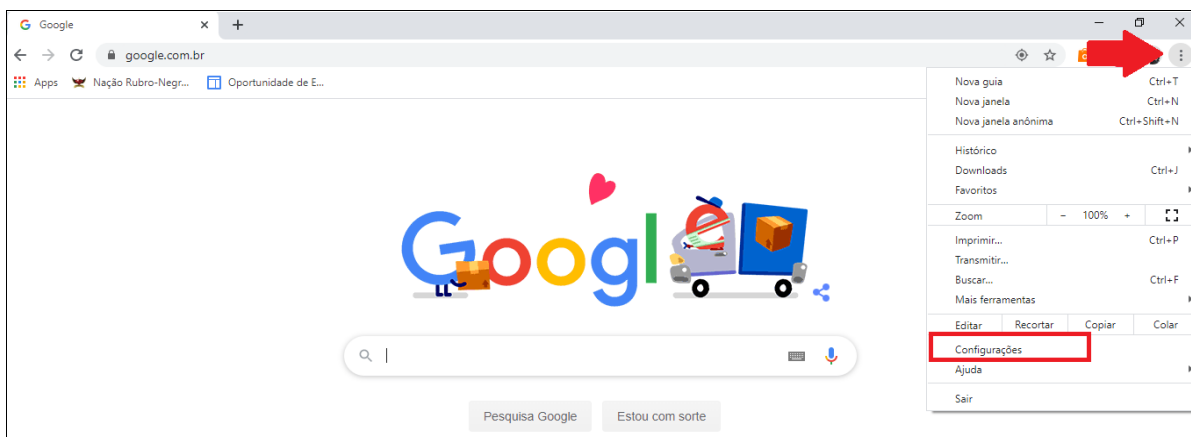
Google
google.com.br
Apps Nação Rubro-Negr... Oportunidade de E...

Nova guia Ctrl+T
Nova janela Ctrl+N
Nova janela anônima Ctrl+Shift+N
Histórico
Downloads Ctrl+J
Favoritos
Zoom − 100% +
Imprimir... Ctrl+P
Transmitir...
Buscar... Ctrl+F
Mais ferramentas
Editar Recortar Copiar Colar
Configurações
Ajuda
Sair

Google

Pesquisa Google Estou com sorte